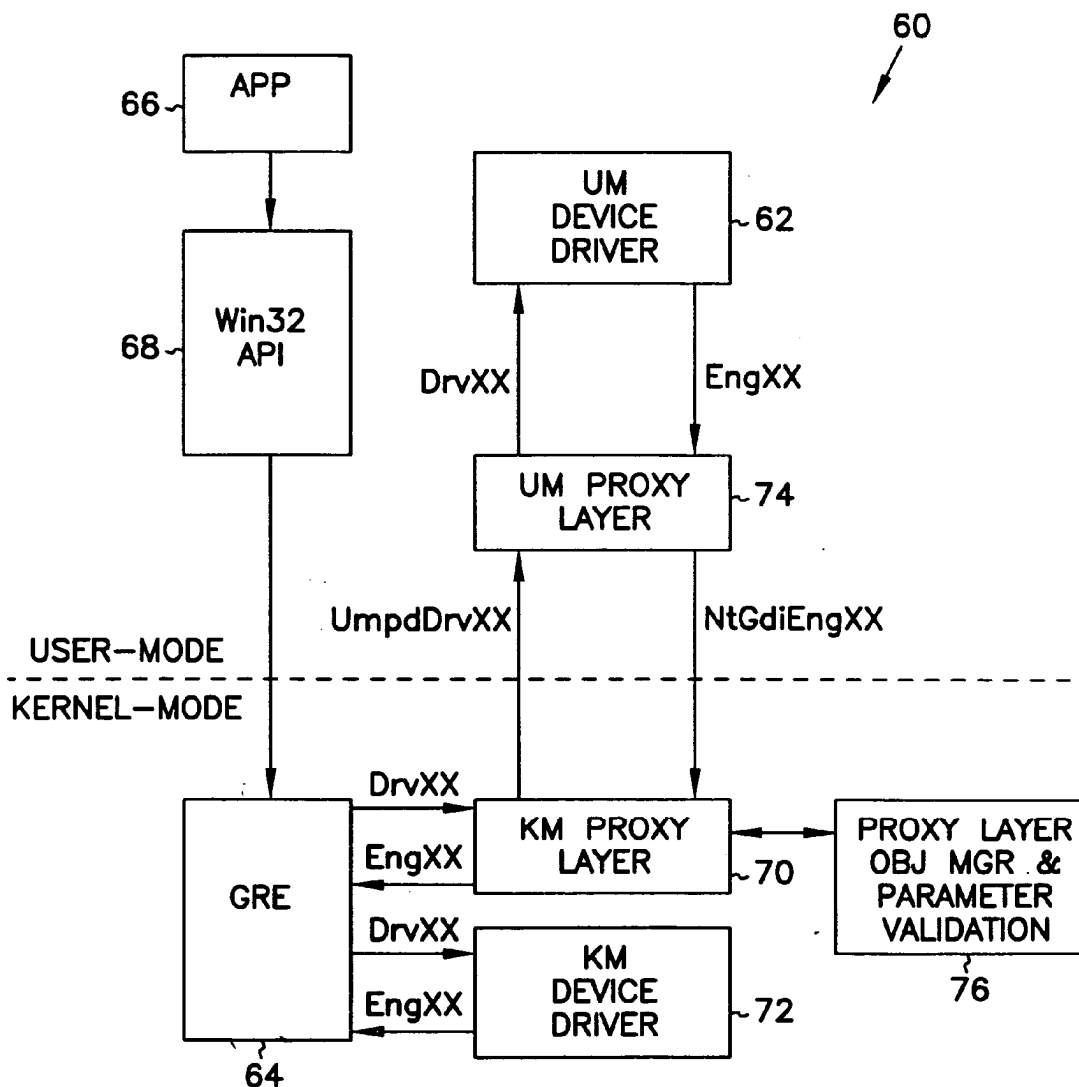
60

66 APP

68 Win32 API

UM DEVICE DRIVER 62

DrvXX

EngXX

UM PROXY LAYER 74

UmpdDrvXX

NtGdiEngXX

USER—MODE

KERNEL—MODE

GRE

64

DrvXX

EngXX

KM PROXY LAYER 70

DrvXX

EngXX

KM DEVICE DRIVER 72

PROXY LAYER OBJ MGR & PARAMETER VALIDATION

76